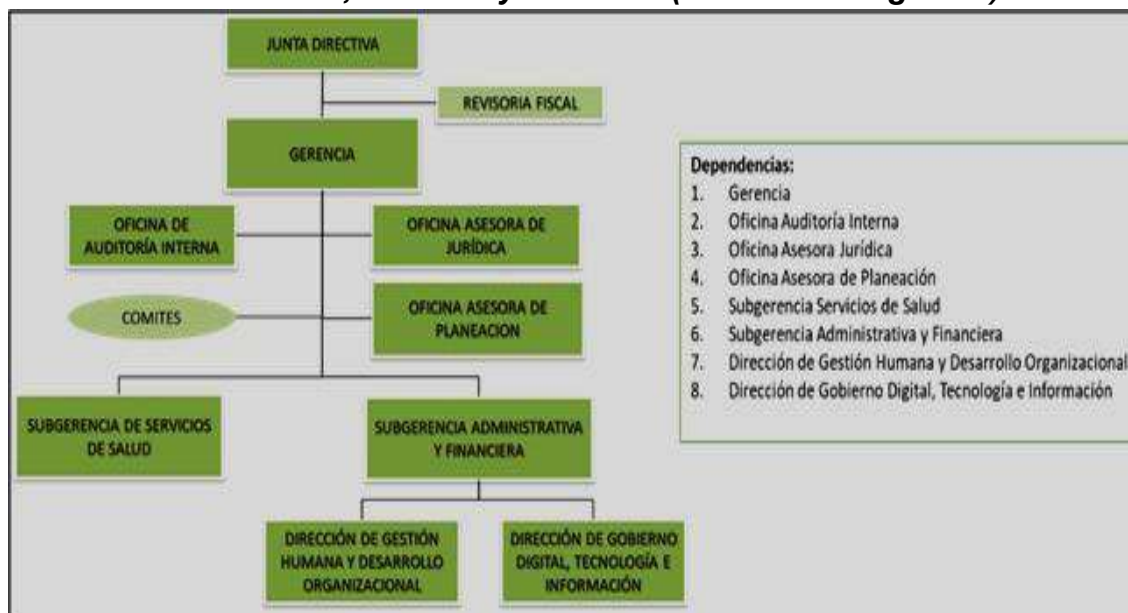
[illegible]

JUNTA DIRECTIVA

REVISORIA FISCAL

GERENCIA

OFICINA DE AUDITORÍA INTERNA

OFICINA ASESORA DE JURÍDICA

COMITES

OFICINA ASESORA DE PLANEACION

SUBGERENCIA DE SERVICIOS DE SALUD

SUBGERENCIA ADMINISTRATIVA Y FINANCIERA

DIRECCIÓN DE GESTIÓN HUMANA Y DESARROLLO ORGANIZACIONAL

DIRECCIÓN DE GOBIERNO DIGITAL, TECNOLOGÍA E INFORMACIÓN

Dependencias:
1. Gerencia
2. Oficina Auditoría Interna
3. Oficina Asesora Jurídica
4. Oficina Asesora de Planeación
5. Subgerencia Servicios de Salud
6. Subgerencia Administrativa y Financiera
7. Dirección de Gestión Humana y Desarrollo Organizacional
8. Dirección de Gobierno Digital, Tecnología e Información